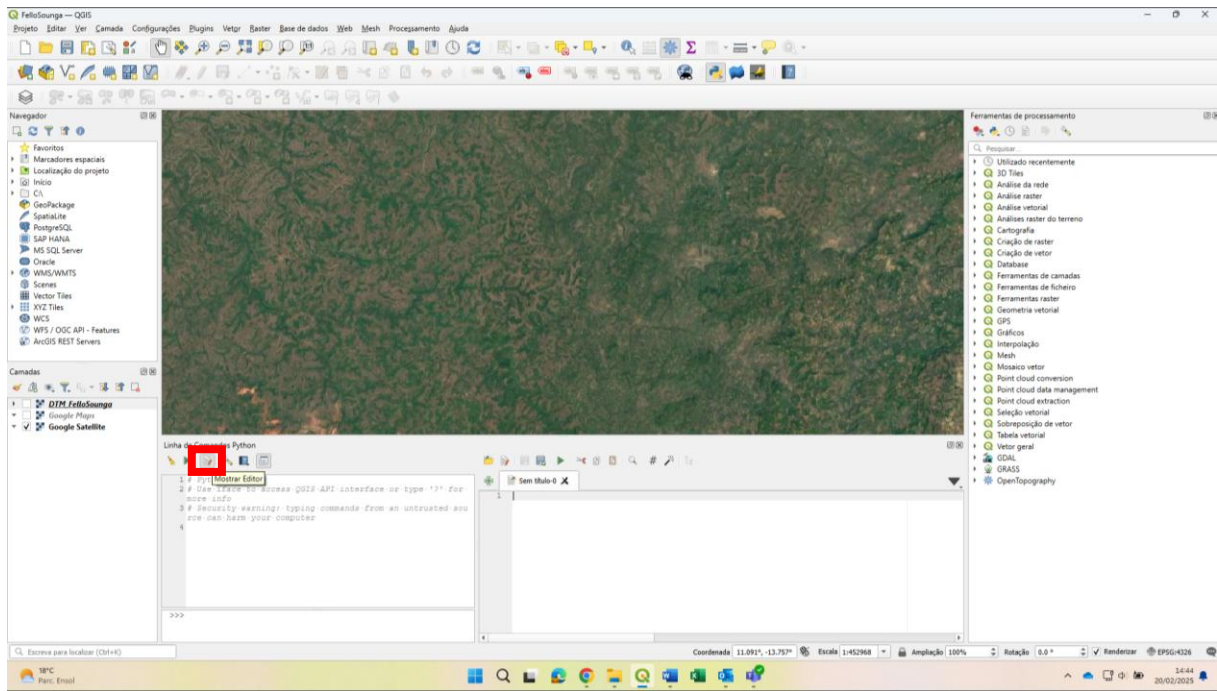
FelloSounga — QGIS

Projeto Editar Ver Camada Configurações Plugins Vetor Raster Base de dados Web Mesh Processamento Ajuda

Navegador

Favoritos
Marcadores espaciais
Localização do projeto
Início
C:\
GeoPackage
SpatiaLite
PostgreSQL
SAP HANA
MS SQL Server
Oracle
WMS/WMTS
Scenes
Vector Tiles
XYZ Tiles
WCS
WFS / OGC API - Features
ArcGIS REST Servers

Camadas

DTM_FelloSounga
Google Maps
Google Satellite

Linha de Comandos Python

Mostrar Editor

1 # Pyt
2 # Use iface to access QGIS API interface or type '?' for more info
3 # Security warning: typing commands from an untrusted source can harm your computer
4

>>>

Sem título-0

1

Ferramentas de processamento

Pesquisar...
Utilizado recentemente
3D Tiles
Análise da rede
Análise raster
Análise vetorial
Análises raster do terreno
Cartografia
Criação de raster
Criação de vetor
Database
Ferramentas de camadas
Ferramentas de ficheiro
Ferramentas raster
Geometria vetorial
GPS
Gráficos
Interpolação
Mesh
Mosaico vetor
Point cloud conversion
Point cloud data management
Point cloud extraction
Seleção vetorial
Sobreposição de vetor
Tabela vetorial
Vetor geral
GDAL
GRASS
OpenTopography

Escreva para localizar (Ctrl+K)

Coordenada 11.091°, -13.757° Escala 1:452968 Ampliação 100% Rotação 0.0 ° Renderizar EPSG:4326

18°C
Parc. Ensol

14:44
20/02/2025